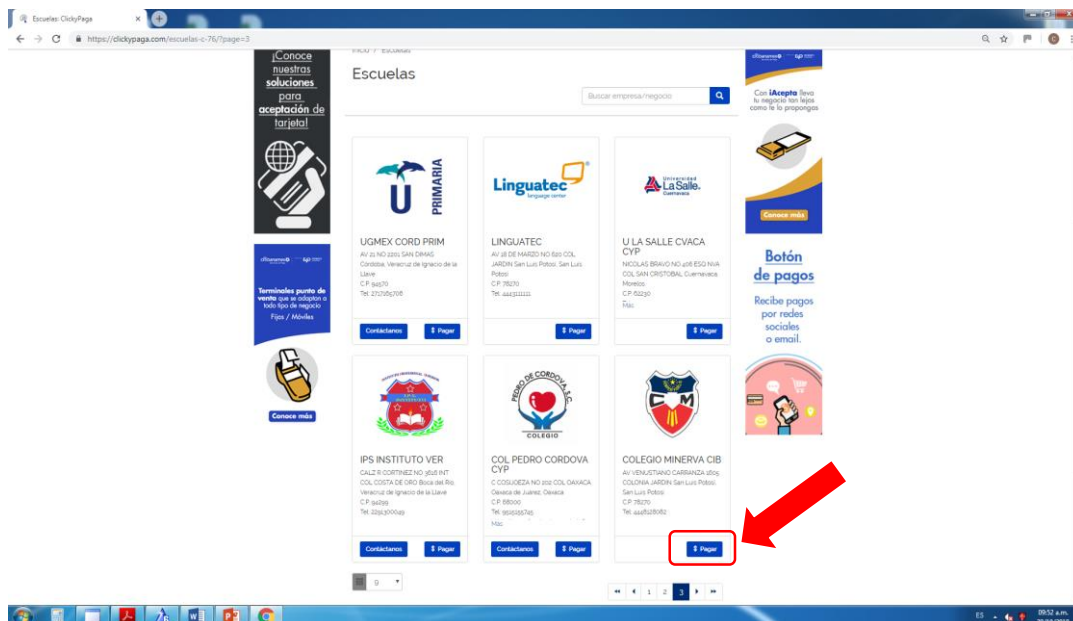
Escuelas: ClickyPaga
https://clickypaga.com/escuelas-c-76/?page=3

¡Conoce nuestras soluciones para aceptación de tarjeta!

Terminales punto de venta que se adaptan a todo tipo de negocio
Fijas / Móviles
Conoce más

Inicio / Escuelas
Escuelas
Buscar empresa/negocio

PRIMARIA
UGMEX CORD PRIM
AV 21 NO 2201 SAN DIMAS Cordoba, Veracruz de Ignacio de la Llave
C.P. 94570
Tel. 2717185708
Contáctanos
$ Pagar

Linguatec language center
LINGUATEC
AV 18 DE MARZO NO 620 COL JARDIN San Luis Potosi, San Luis Potosi
C.P. 78270
Tel. 4443111111
$ Pagar

Universidad La Salle Cuernavaca
U LA SALLE CVACA CYP
NICOLAS BRAVO NO 408 ESQ NVA COL SAN CRISTOBAL Cuernavaca, Morelos
C.P. 62230
Más
$ Pagar

IPS INSTITUTO VER
CALZ R CORTINEZ NO 3616 INT COL COSTA DE ORO Boca del Rio, Veracruz de Ignacio de la Llave
C.P. 94299
Tel. 2291300049
Contáctanos
$ Pagar

PEDRO DE CORDOVA S.C. COLEGIO
COL PEDRO CORDOVA CYP
C COSIJOEZA NO 202 COL OAXACA Oaxaca de Juarez, Oaxaca
C.P. 68000
Tel. 9515155745
Más
Contáctanos
$ Pagar

CM
COLEGIO MINERVA CIB
AV VENUSTIANO CARRANZA 1605 COLONIA JARDIN San Luis Potosi, San Luis Potosi
C.P. 78270
Tel. 4448128082
$ Pagar

9
1 2 3

Con iAcepta llevo tu negocio tan lejos como te lo propongas
Conoce más

Botón de pagos
Recibe pagos por redes sociales o email.

ES 09:52 a.m.